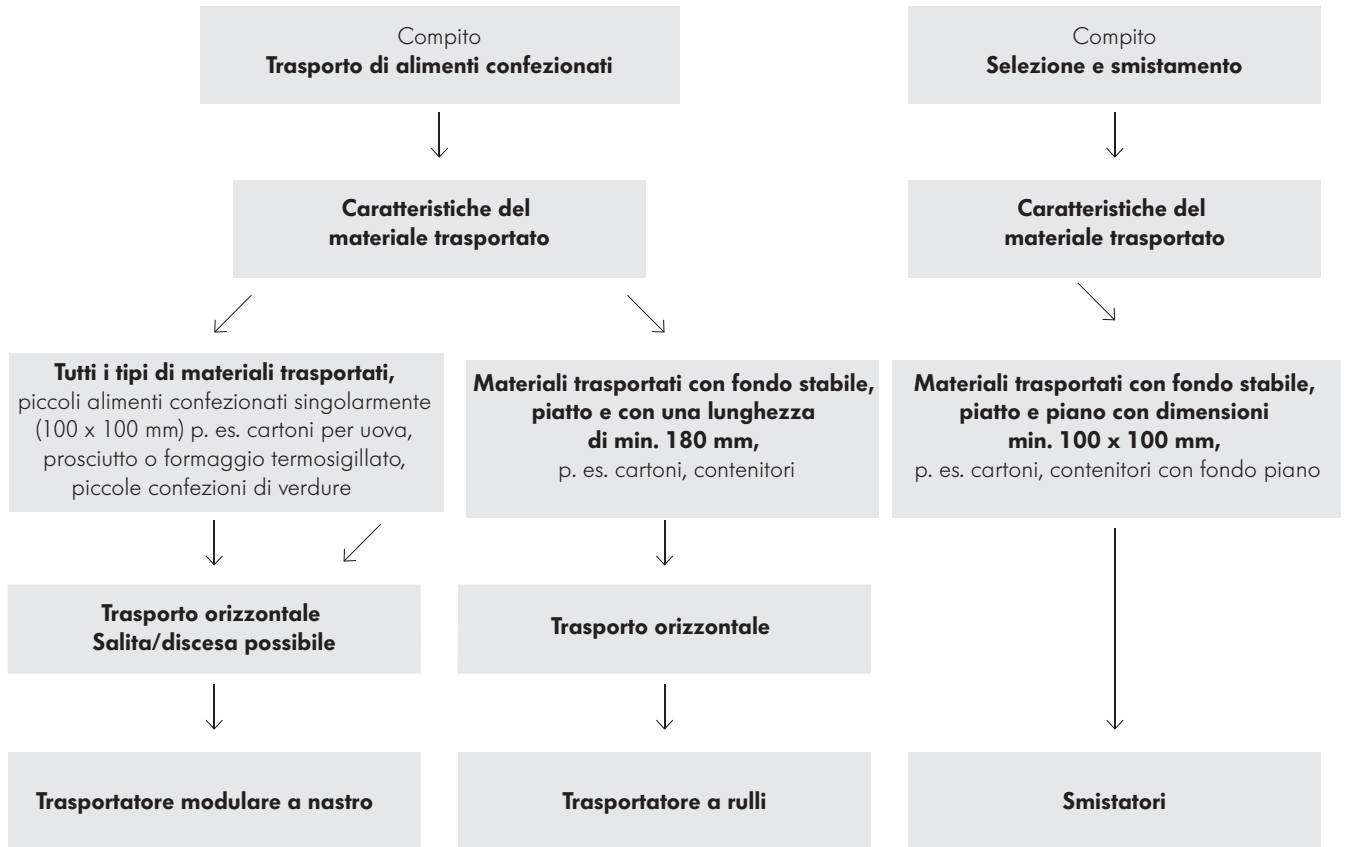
Compito
**Trasporto di alimenti confezionati**

**Caratteristiche del materiale trasportato**

**Tutti i tipi di materiali trasportati,** piccoli alimenti confezionati singolarmente (100 x 100 mm) p. es. cartoni per uova, prosciutto o formaggio termosigillato, piccole confezioni di verdure

**Trasporto orizzontale
Salita/discesa possibile**

**Trasportatore modulare a nastro**

**Materiali trasportati con fondo stabile, piatto e con una lunghezza di min. 180 mm,** p. es. cartoni, contenitori

**Trasporto orizzontale**

**Trasportatore a rulli**

Compito
**Selezione e smistamento**

**Caratteristiche del materiale trasportato**

**Materiali trasportati con fondo stabile, piatto e piano con dimensioni min. 100 x 100 mm,** p. es. cartoni, contenitori con fondo piano

**Smistatori**